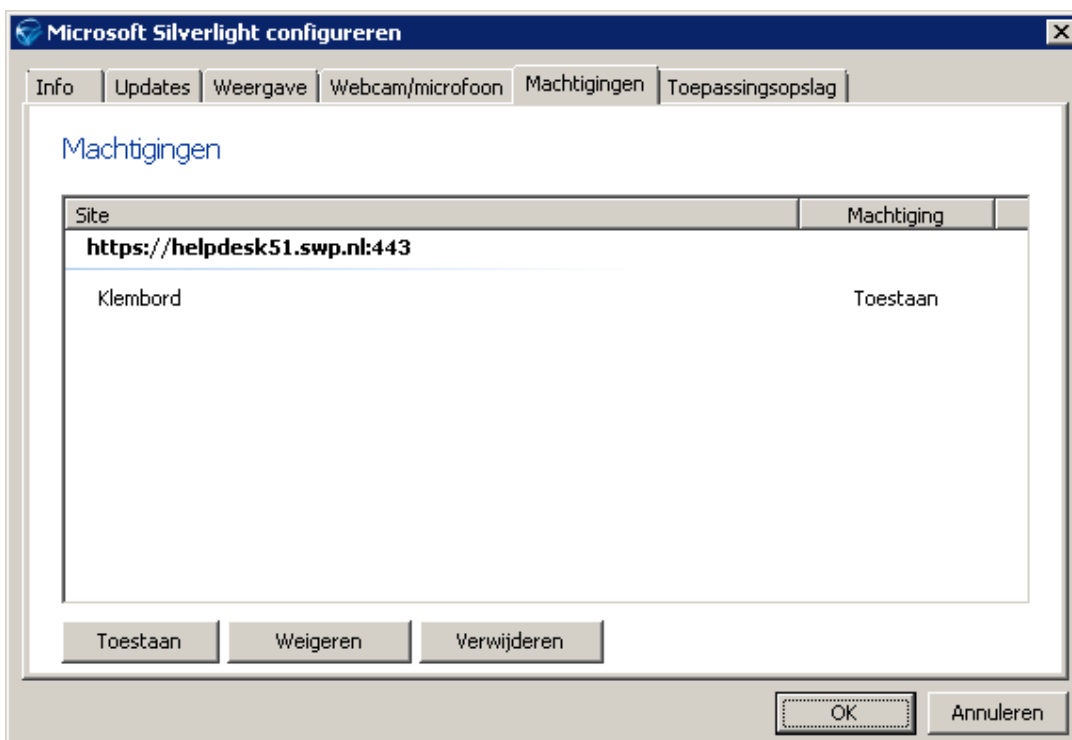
Microsoft Silverlight configureren

Info | Updates | Weergave | Webcam/microfoon | Machtigingen | Toepassingsopslag

Machtigingen

| Site | Machtiging |
|---|---|
| https://helpdesk51.swp.nl:443 | |
| Klembord | Toestaan |

Toestaan | Weigeren | Verwijderen

OK | Annuleren